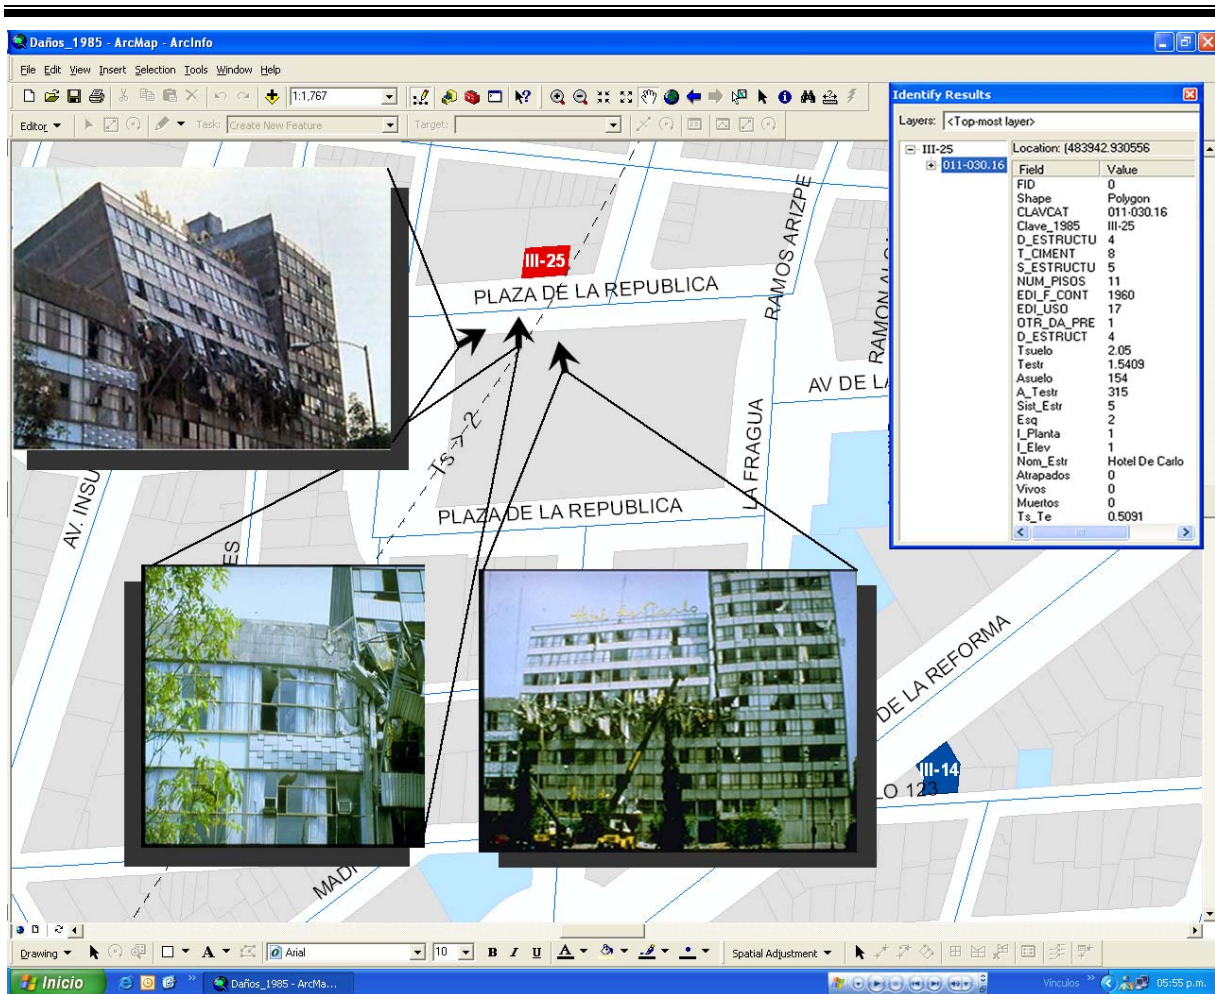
Daños_1985 - ArcMap - ArcInfo

File Edit View Insert Selection Tools Window Help

1:1,767

Editor ▾ Task: Create New Feature Target:

Identify Results

Layers: <Top-most layer>

III-25
011-030.16

Location: (483942.930556

| Field | Value |
|---|---|
| FID | 0 |
| Shape | Polygon |
| CLAVCAT | 011-030.16 |
| Clave_1985 | III-25 |
| D_ESTRUCTU | 4 |
| T_CIMENT | 8 |
| S_ESTRUCTU | 5 |
| NUM_PISOS | 11 |
| EDI_F_CONT | 1960 |
| EDI_USO | 17 |
| OTR_DA_PRE | 1 |
| D_ESTRUCT | 4 |
| Tsuelo | 2.05 |
| Testr | 1.5409 |
| Asuelo | 154 |
| A_Testr | 315 |
| Sist_Estr | 5 |
| Esq | 2 |
| I_Planta | 1 |
| I_Elev | 1 |
| Nom_Estr | Hotel De Carlo |
| Atrapados | 0 |
| Vivos | 0 |
| Muertos | 0 |
| Ts_Te | 0.5091 |

III-25

PLAZA DE LA REPUBLICA

RAMOS ARIZPE

RAMON AL

AV DE L

LA FRAGUA

Ts > 2

PLAZA DE LA REPUBLICA

AV. INSU

ES

DE LA REFORMA

III-14

LO 123

MADI

Drawing ▾ Arial 10 B I U Spatial Adjustment ▾

Inicio Daños_1985 - ArcMa... Vínculos 05:55 p.m.